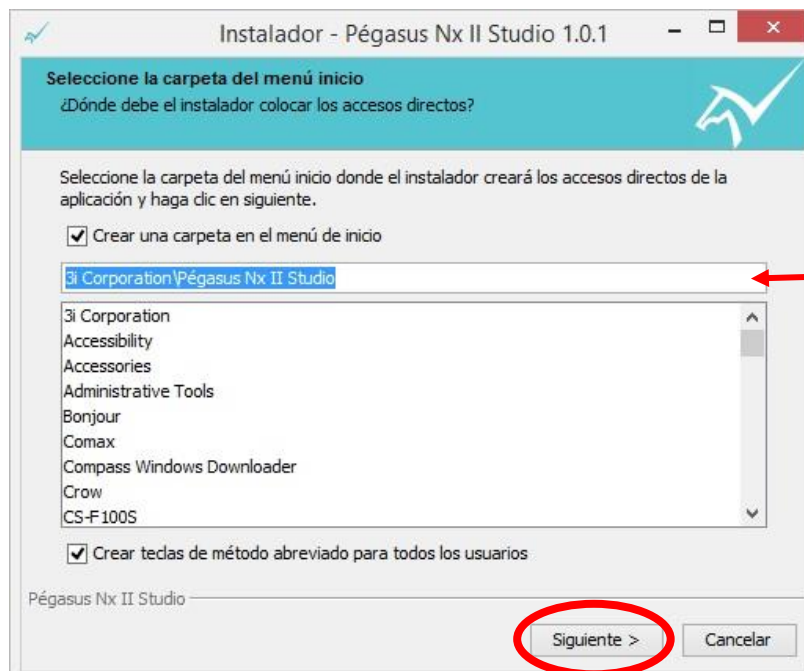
Instalador - Pégasus Nx II Studio 1.0.1

Seleccione la carpeta del menú inicio
¿Dónde debe el instalador colocar los accesos directos?

Seleccione la carpeta del menú inicio donde el instalador creará los accesos directos de la aplicación y haga clic en siguiente.

Crear una carpeta en el menú de inicio

3i Corporation\Pégasus Nx II Studio

3i Corporation
Accessibility
Accessories
Administrative Tools
Bonjour
Comax
Compass Windows Downloader
Crow
CS-F100S

Crear teclas de método abreviado para todos los usuarios

Pégasus Nx II Studio

Siguiente >
Cancelar